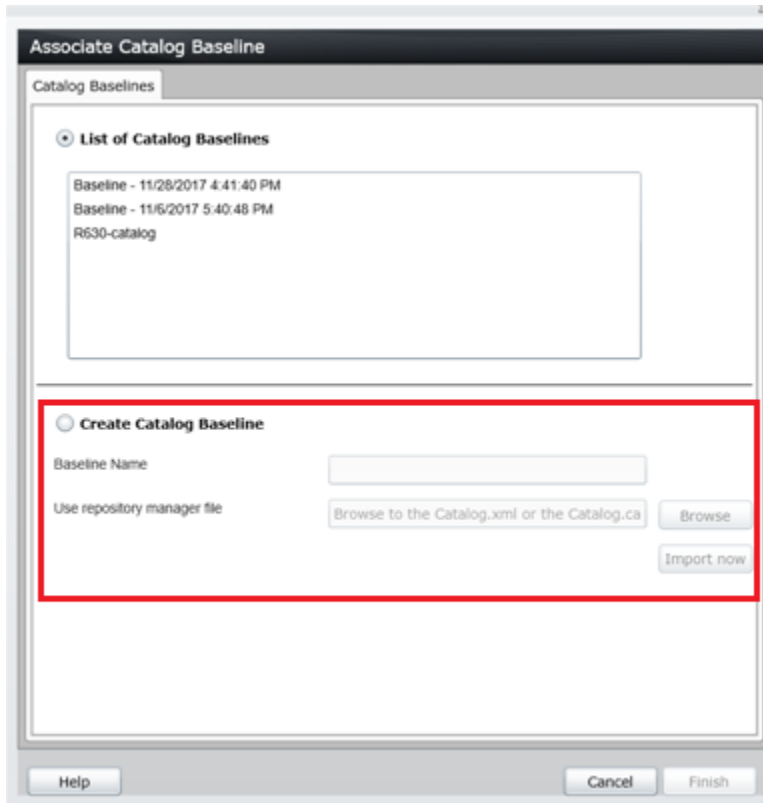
Associate Catalog Baseline

Catalog Baselines

List of Catalog Baselines

Baseline - 11/28/2017 4:41:40 PM
Baseline - 11/6/2017 5:40:48 PM
R630-catalog

Create Catalog Baseline

Baseline Name

Use repository manager file

Browse to the Catalog.xml or the Catalog.ca

Browse

Import now

Help

Cancel

Finish